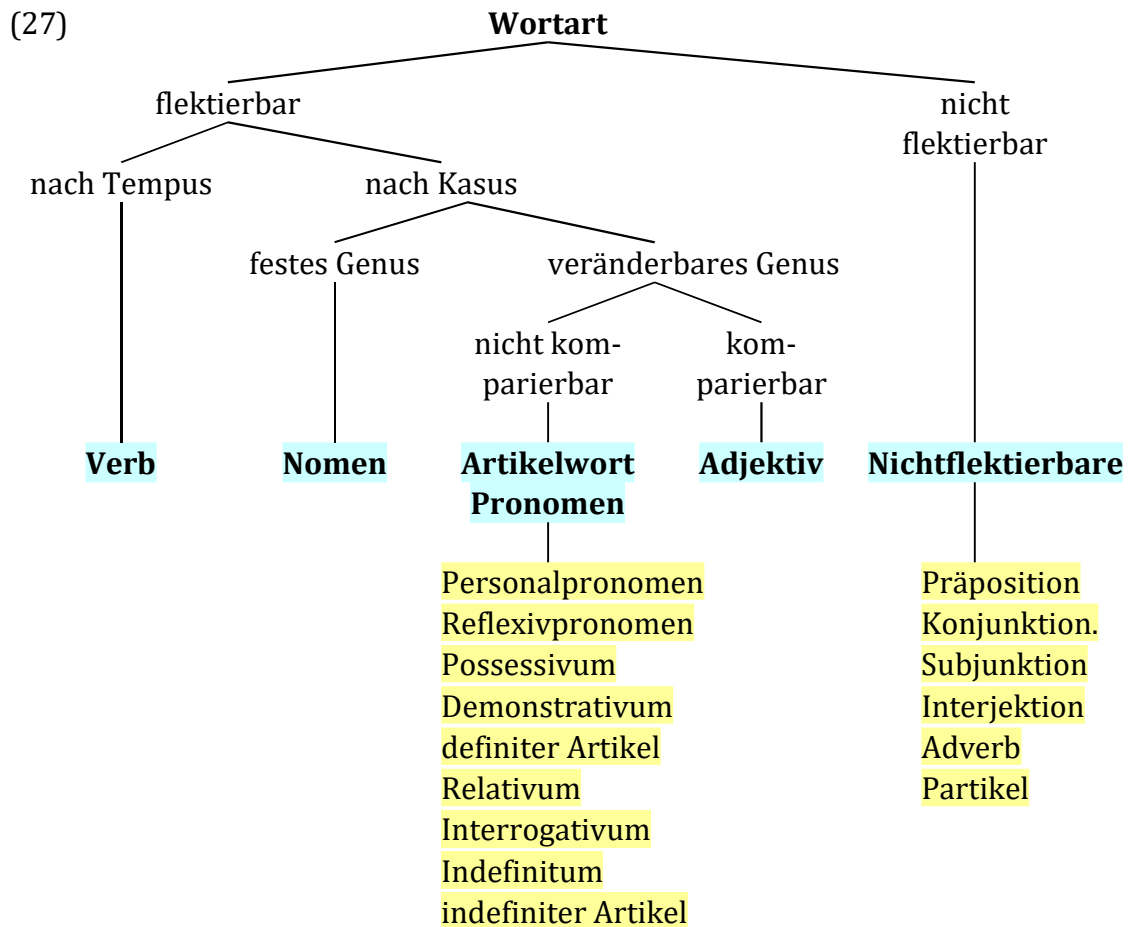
(27)

**Wortart**

flektierbar

nicht flektierbar

nach Tempus

nach Kasus

festes Genus

veränderbares Genus

nicht komparierbar

komparierbar

**Verb**

**Nomen**

**Artikelwort Pronomen**

**Adjektiv**

**Nichtflektierbare**

Personalpronomen
Reflexivpronomen
Possessivum
Demonstrativum
definiter Artikel
Relativum
Interrogativum
Indefinitum
indefiniter Artikel

Präposition
Konjunktion.
Subjunktion
Interjektion
Adverb
Partikel